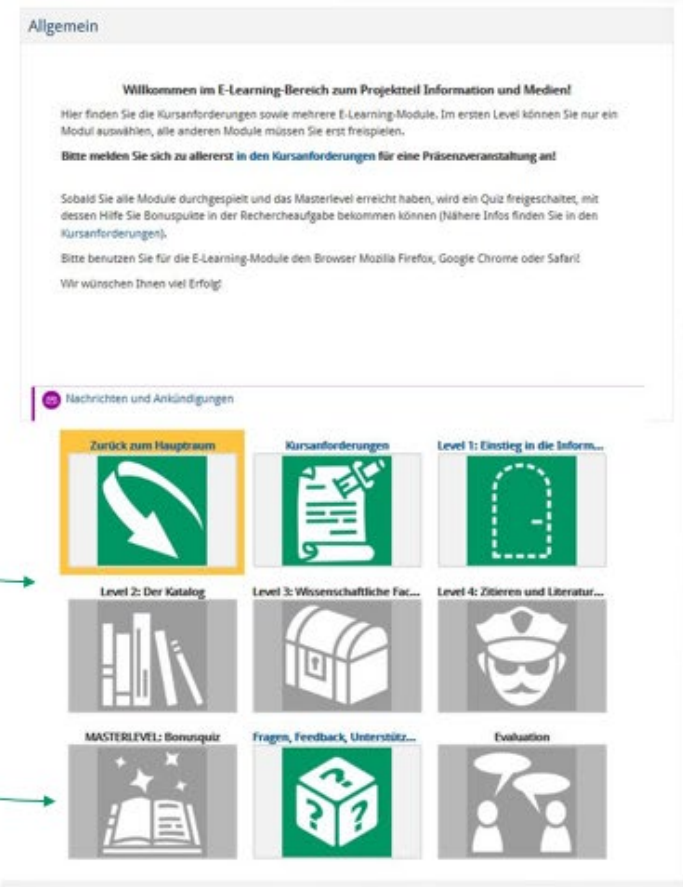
Allgemein

Willkommen im E-Learning-Bereich zum Projektteil Information und Medien!

Hier finden Sie die Kursanforderungen sowie mehrere E-Learning-Module. Im ersten Level können Sie nur ein Modul auswählen, alle anderen Module müssen Sie erst freispielen.

Bitte melden Sie sich zu allererst in den Kursanforderungen für eine Präsenzveranstaltung an!

Sobald Sie alle Module durchgespielt und das Masterlevel erreicht haben, wird ein Quiz freigeschaltet, mit dessen Hilfe Sie Bonuspunkte in der Rechercheaufgabe bekommen können (Nähere Infos finden Sie in den Kursanforderungen).

Bitte benutzen Sie für die E-Learning-Module den Browser Mozilla Firefox, Google Chrome oder Safari!

Wir wünschen Ihnen viel Erfolg!

Nachrichten und Ankündigungen

Zurück zum Hauptraum

Kursanforderungen

Level 1: Einstieg in die Inform...

Level 2: Der Katalog

Level 3: Wissenschaftliche Fac...

Level 4: Zitieren und Literatur...

MASTERLEVEL: Bonusquiz

Fragen, Feedback, Unterstütz...

Evaluation